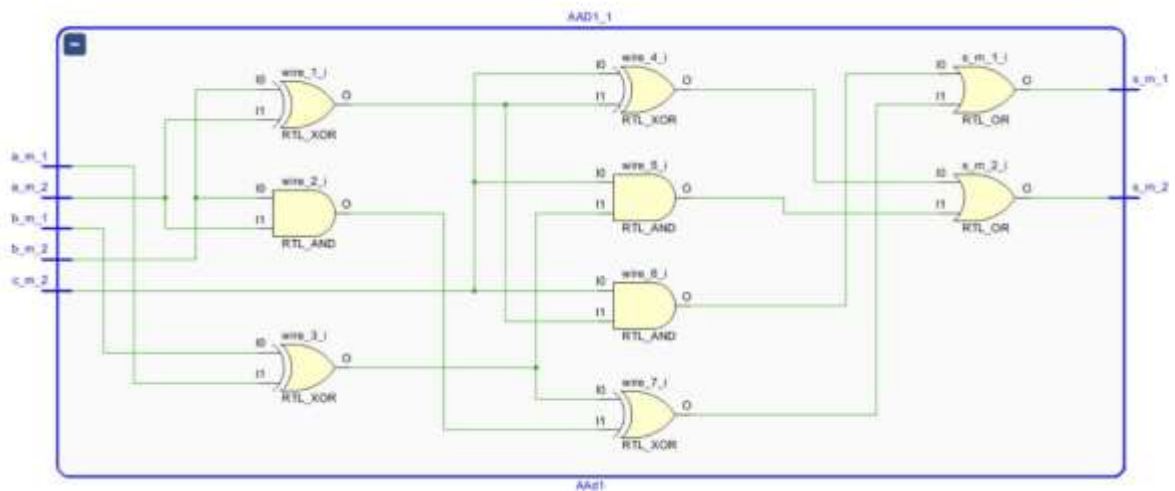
AAD1_1

a_m_1
a_m_2
b_m_1
b_m_2
c_m_2

wire_1_i
I0
I1
O
RTL_XOR

wire_2_i
I0
I1
O
RTL_AND

wire_3_i
I0
I1
O
RTL_XOR

wire_4_i
I0
I1
O
RTL_XOR

wire_5_i
I0
I1
O
RTL_AND

wire_6_i
I0
I1
O
RTL_AND

wire_7_i
I0
I1
O
RTL_XOR

s_m_1_i
I0
I1
O
RTL_OR

s_m_2_i
I0
I1
O
RTL_OR

s_m_1
s_m_2

AAd1